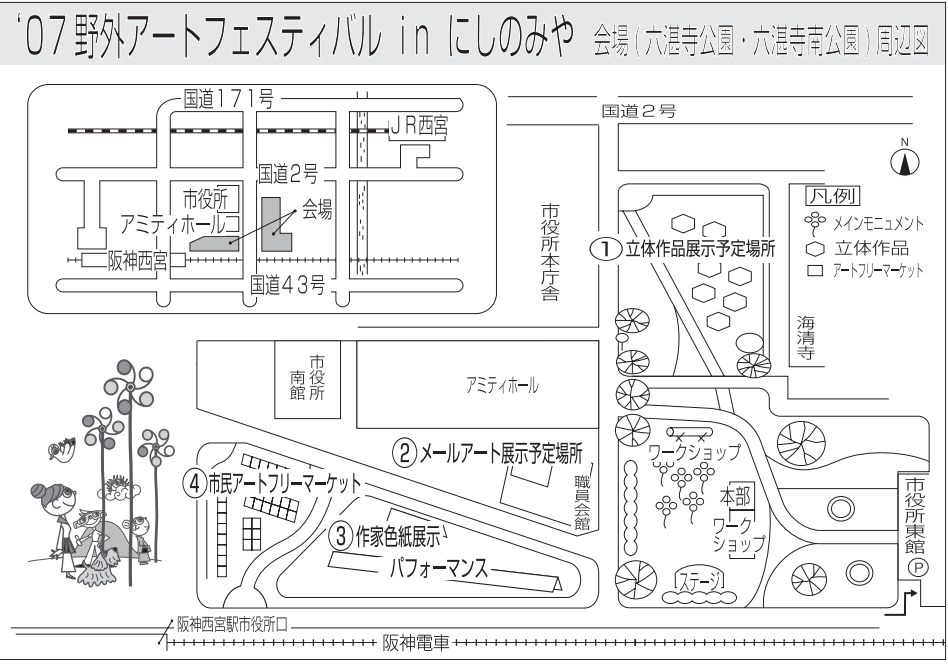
'07 野外アートフェスティバル in にしのみや 会場（六湛寺公園・六湛寺南公園）周辺図

国道171号
JR西宮
国道2号
市役所
アミティホール
会場
阪神西宮
国道43号

国道2号
N
市役所本庁舎
① 立体作品展示予定場所
凡例
メインモニュメント
立体作品
アートフリーマーケット
海清寺

市役所南館
アミティホール
② メールアート展示予定場所
職員会館
④ 市民アートフリーマーケット
③ 作家色紙展示
パフォーマンス
ワークショップ
本部
ワークショップ
ステージ
市役所東館
P
阪神西宮駅市役所口
阪神電車